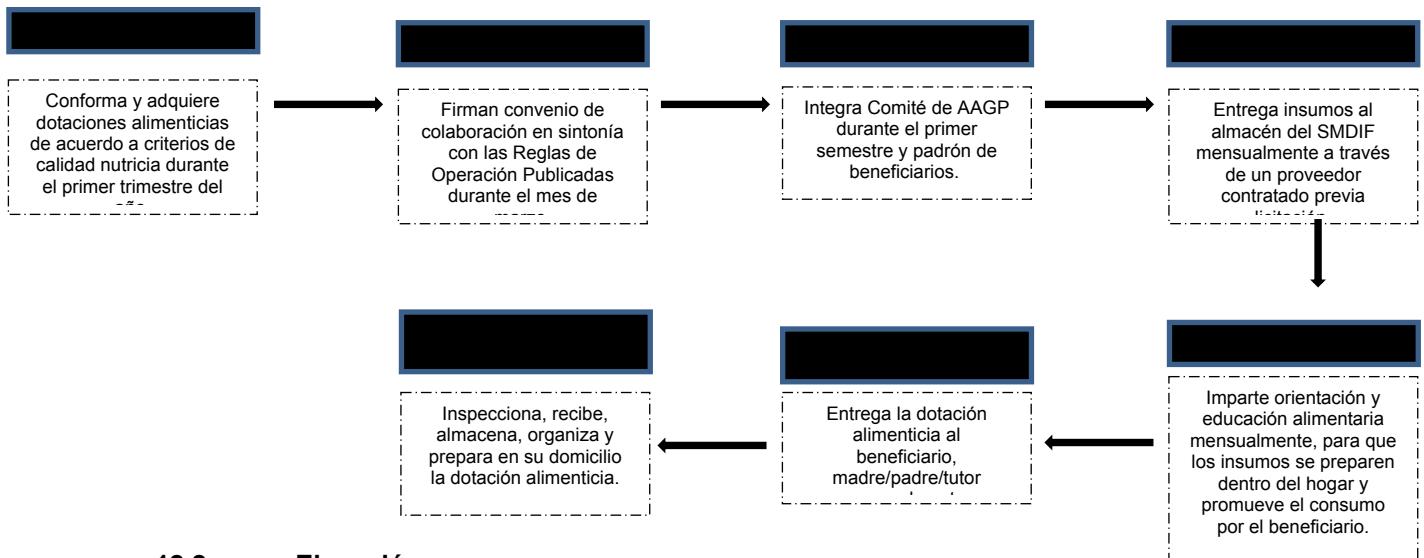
Conforma y adquiere dotaciones alimenticias de acuerdo a criterios de calidad nutricia durante el primer trimestre del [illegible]

Firman convenio de colaboración en sintonía con las Reglas de Operación Publicadas durante el mes de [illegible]

Integra Comité de AAGP durante el primer semestre y padrón de beneficiarios.

Entrega insumos al almacén del SMDIF mensualmente a través de un proveedor contratado previa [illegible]

Imparte orientación y educación alimentaria mensualmente, para que los insumos se preparen dentro del hogar y promueve el consumo por el beneficiario.

Entrega la dotación alimenticia al beneficiario, madre/padre/tutor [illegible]

Inspecciona, recibe, almacena, organiza y prepara en su domicilio la dotación alimenticia.

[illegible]